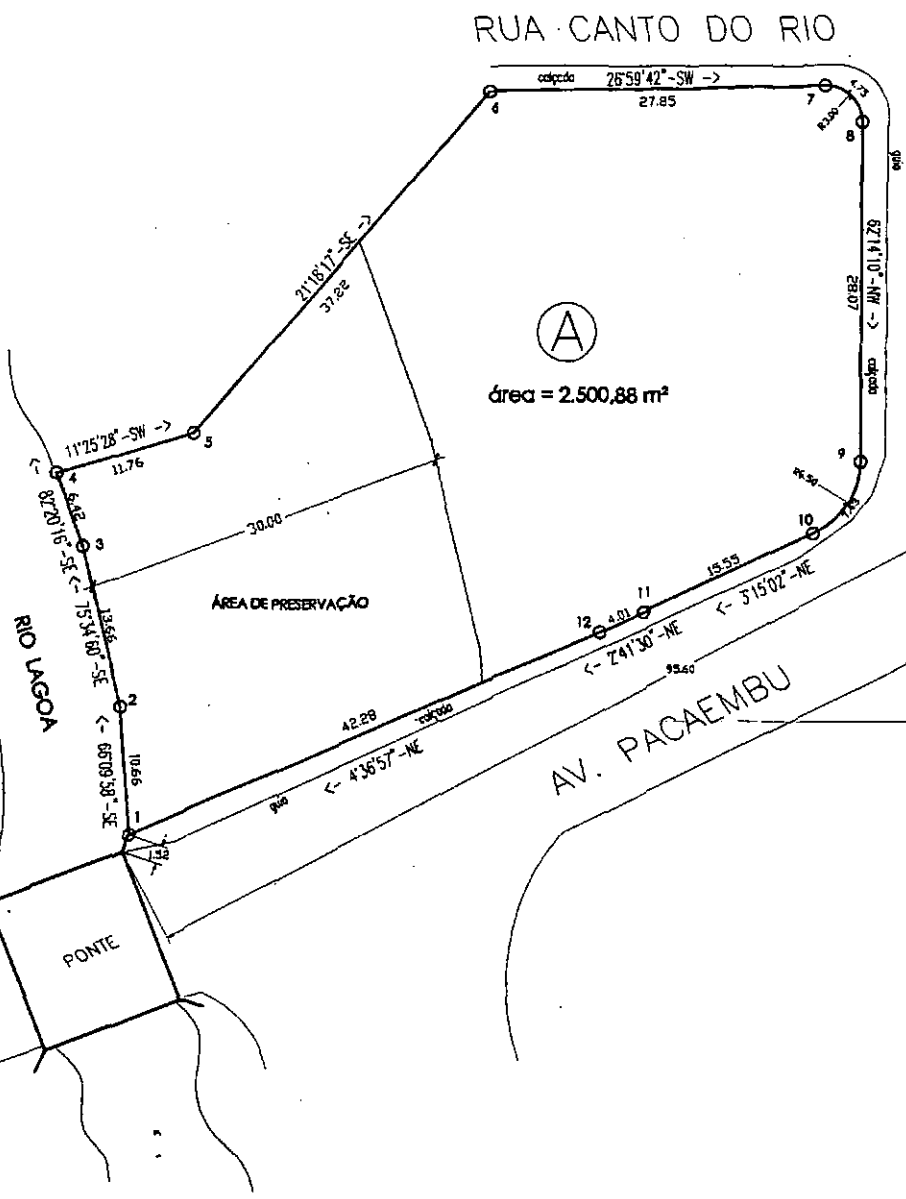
RUA CANTO DO RIO

calçada 26°59'42" -SW ->
27.85
6
7
4.73
R3.00
8
guia
62°14'10" -NW ->
28.07
calçada
21°18'17" -SE ->
37.22
A
área = 2.500,88 m²
11°25'28" -SW ->
11.76
5
4
<-
6.42
82°20'16" -SE
3
<- 75°34'60" -SE
13.56
30.00
ÁREA DE PRESERVAÇÃO
9
R6.50
4.73
10
15.55
<- 3°15'02" -NE
11
12
4.01
<- 2°41'30" -NE
95.60
RIO LAGOA
2
<- 66°09'38" -SE
10.66
42.28
calçada
<- 4°36'57" -NE
guia
1
1.42
AV. PACAEMBU
PONTE